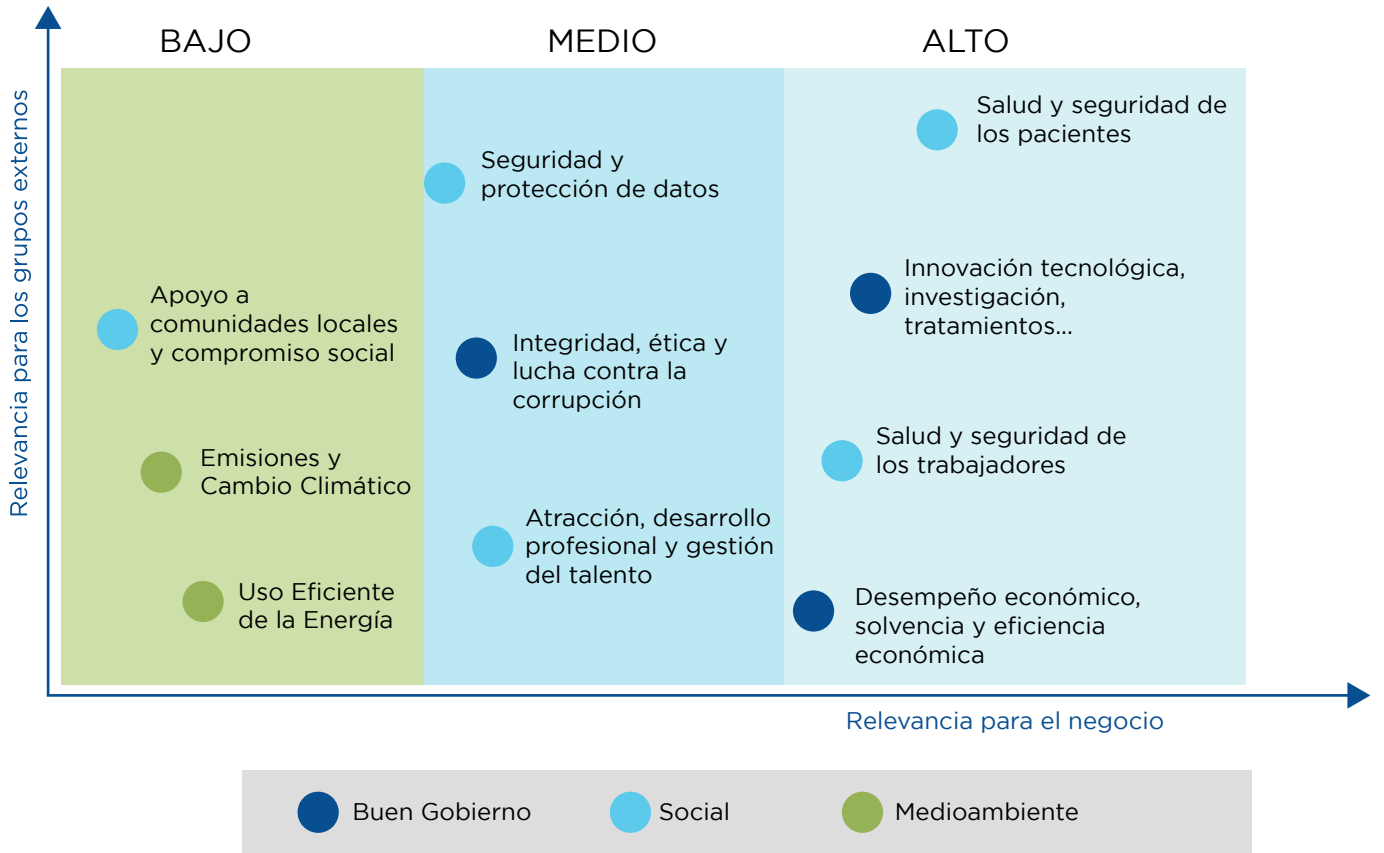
BAJO

MEDIO

ALTO

Relevancia para los grupos externos

Apoyo a comunidades locales y compromiso social

Emisiones y Cambio Climático

Uso Eficiente de la Energía

Seguridad y protección de datos

Integridad, ética y lucha contra la corrupción

Atracción, desarrollo profesional y gestión del talento

Salud y seguridad de los pacientes

Innovación tecnológica, investigación, tratamientos...

Salud y seguridad de los trabajadores

Desempeño económico, solvencia y eficiencia económica

Relevancia para el negocio

Buen Gobierno

Social

Medioambiente